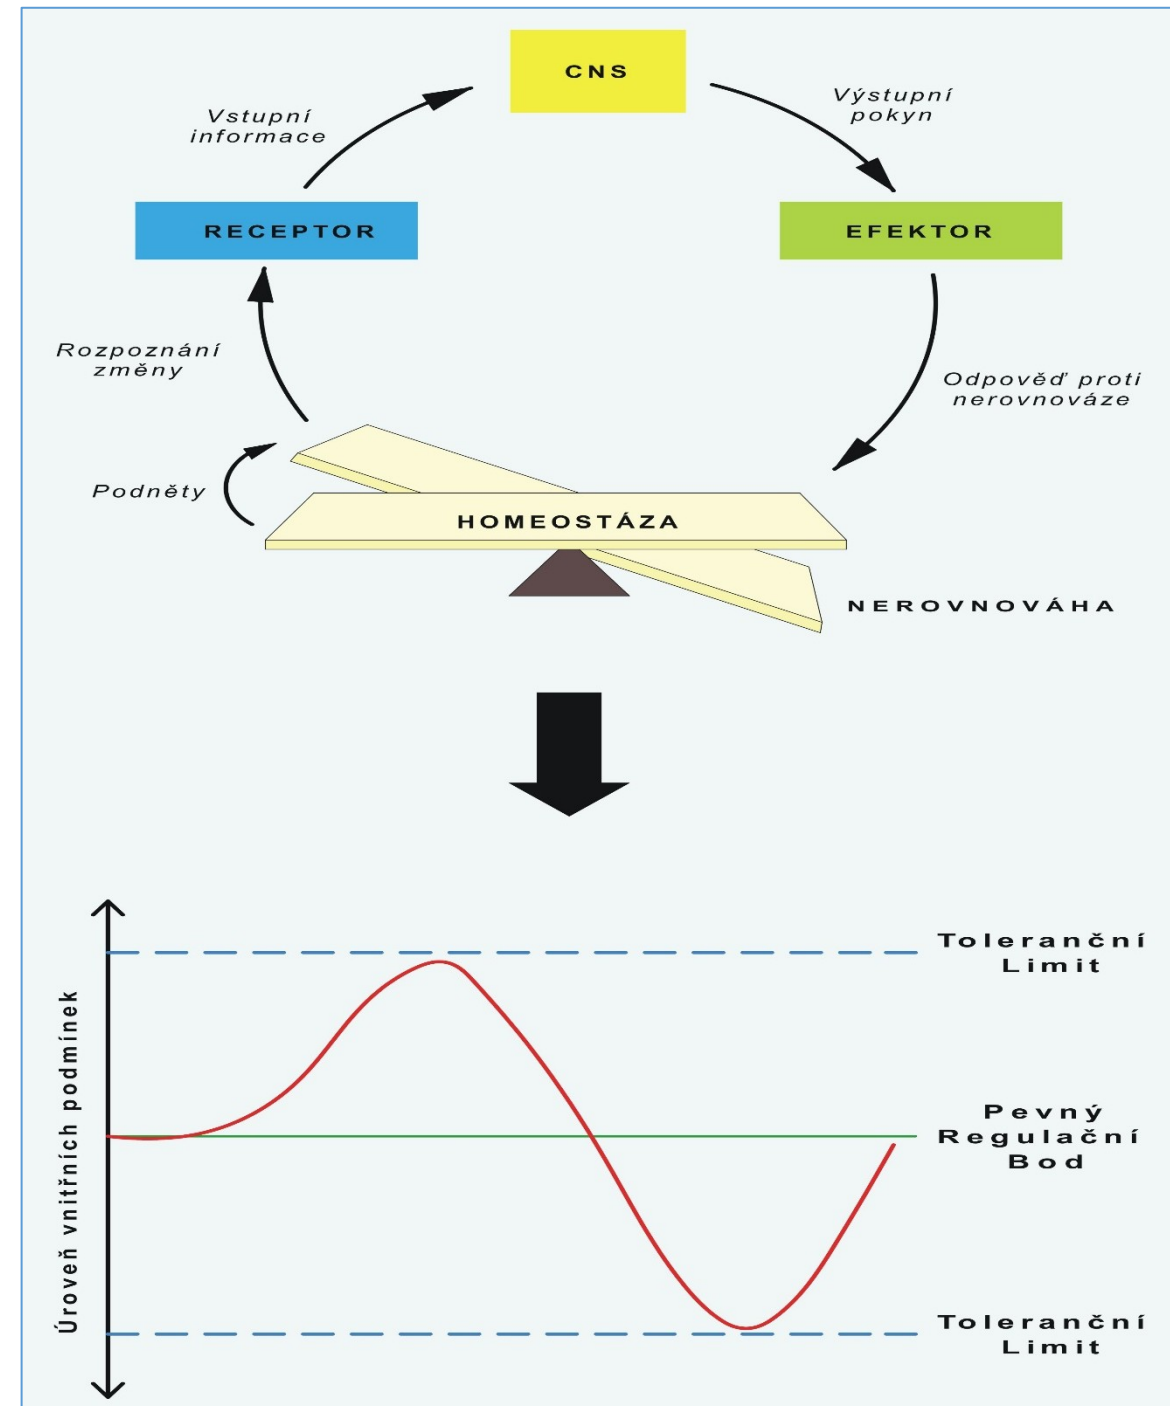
CNS

Vstupní informace

Výstupní pokyn

RECEPTOR

EFEKTOR

Rozpoznání změny

Odpověď proti nerovnováze

Podněty

HOMEOSTÁZA

NEROVNOVÁHA

Úroveň vnitřních podmínek

Toleranční Limit

Pevný Regulační Bod

Toleranční Limit